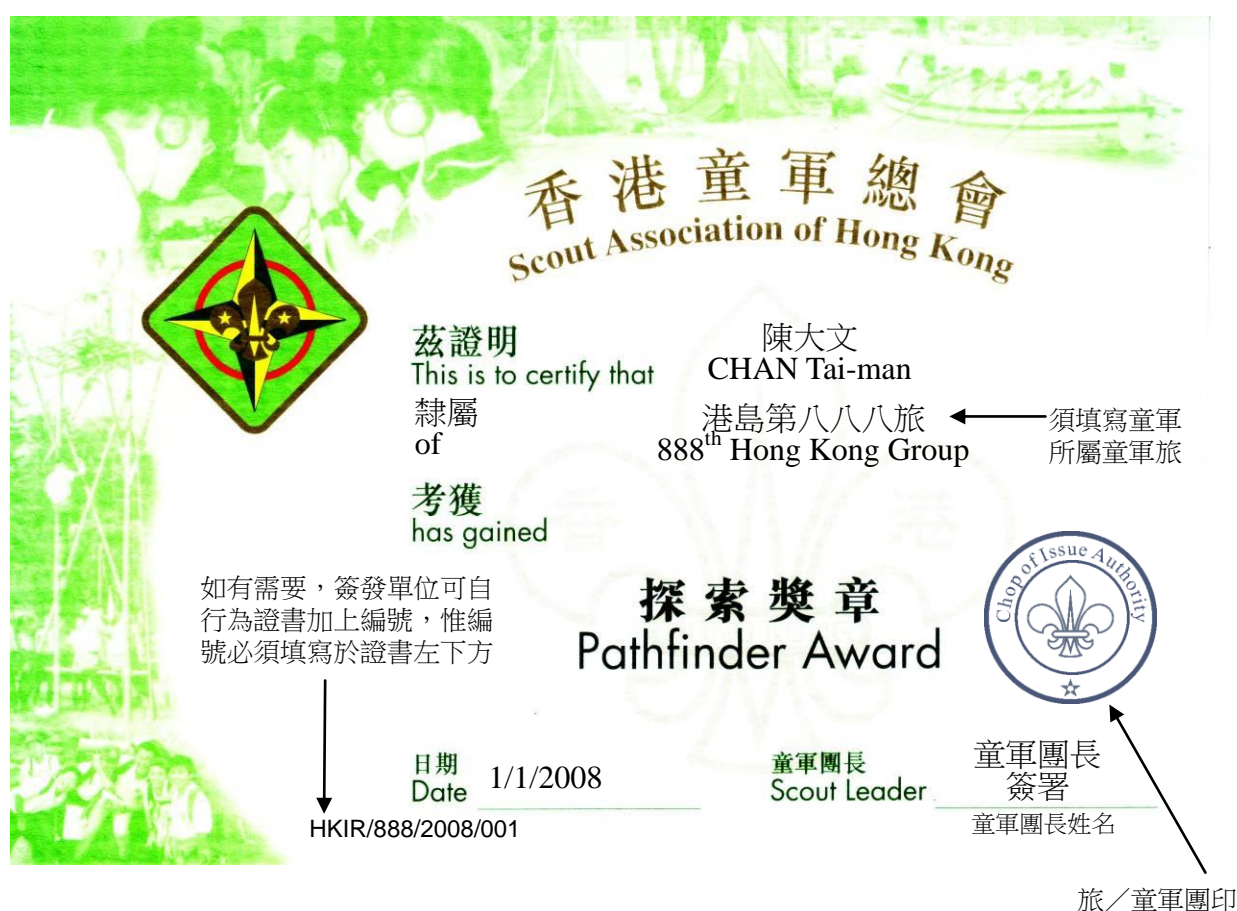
香港童軍總會
Scout Association of Hong Kong

茲證明
This is to certify that
陳大文
CHAN Tai-man

隸屬
of
港島第八八八旅
888$^{th}$ Hong Kong Group

須填寫童軍所屬童軍旅

考獲
has gained

如有需要，簽發單位可自行為證書加上編號，惟編號必須填寫於證書左下方

探索獎章
Pathfinder Award

Chop of Issue Authority

日期
Date 1/1/2008

童軍團長
Scout Leader
童軍團長
簽署
童軍團長姓名

HKIR/888/2008/001

旅／童軍團印